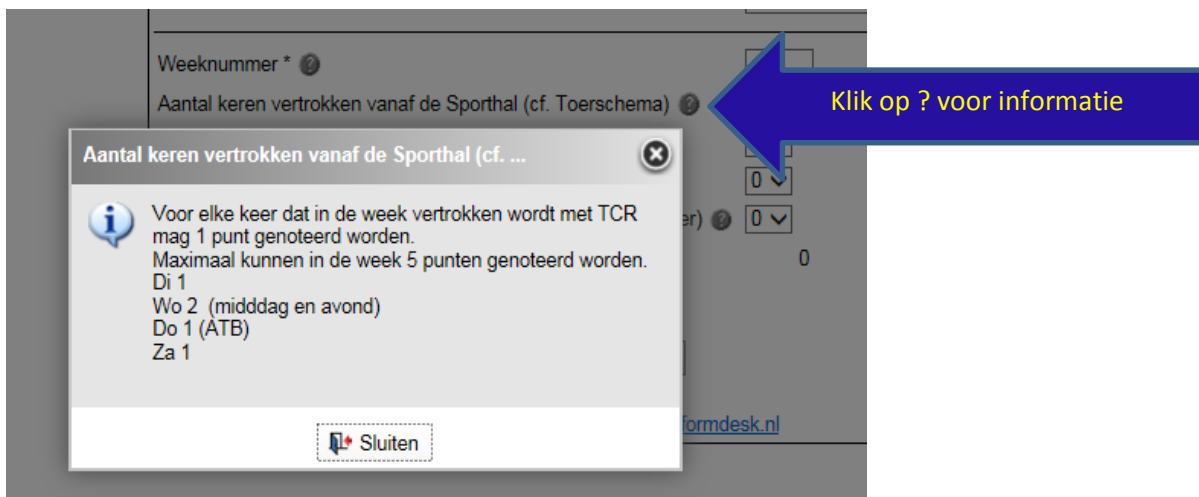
Weeknummer *

Aantal keren vertrokken vanaf de Sporthal (cf. Toerschema)

Klik op ? voor informatie

Aantal keren vertrokken vanaf de Sporthal (cf. ...

Voor elke keer dat in de week vertrokken wordt met TCR mag 1 punt genoteerd worden.
Maximaal kunnen in de week 5 punten genoteerd worden.
Di 1
Wo 2 (midddag en avond)
Do 1 (ATB)
Za 1

0

er) 0

0

formdesk.nl

Sluiten